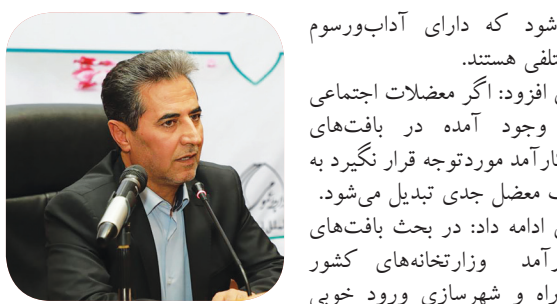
شود که دارای آداب‌ورسوم
تلفی هستند.
ی افزود: اگر معضلات اجتماعی
وجود آمده در بافت‌های
ارآمد موردتوجه قرار نگیرد به
ک معضل جدی تبدیل می‌شود.
ی ادامه داد: در بحث بافت‌های
رآمد وزارتخانه‌های کشور
راه و شهرسازی ورود خوبی